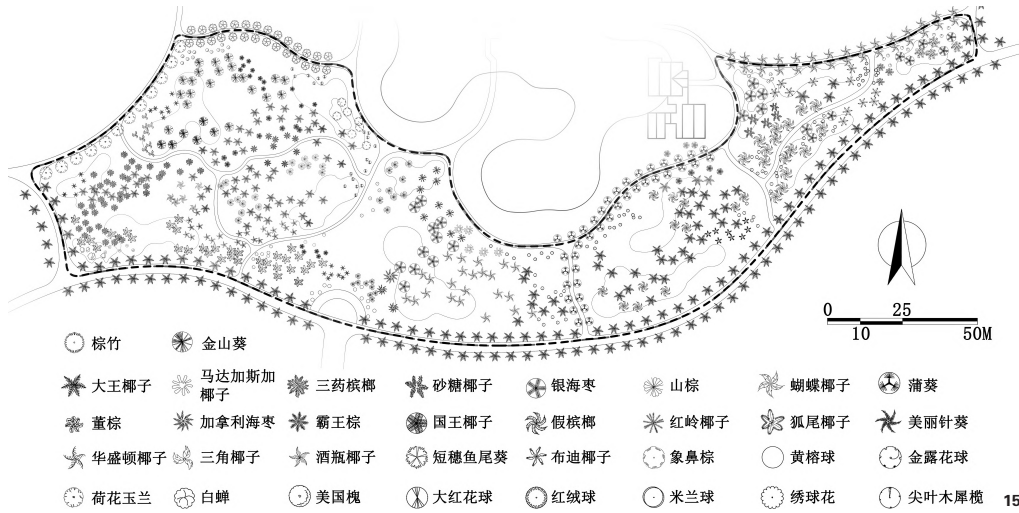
0 25
10 50M

棕竹
金山葵

大王椰子
马达加斯加椰子
三药槟榔
砂糖椰子
银海枣
山棕
蝴蝶椰子
蒲葵

董棕
加拿利海枣
霸王棕
国王椰子
假槟榔
红岭椰子
狐尾椰子
美丽针葵

华盛顿椰子
三角椰子
酒瓶椰子
短穗鱼尾葵
布迪椰子
象鼻棕
黄榕球
金露花球

荷花玉兰
白蝉
美国槐
大红花球
红绒球
米兰球
绣球花
尖叶木犀榄

15